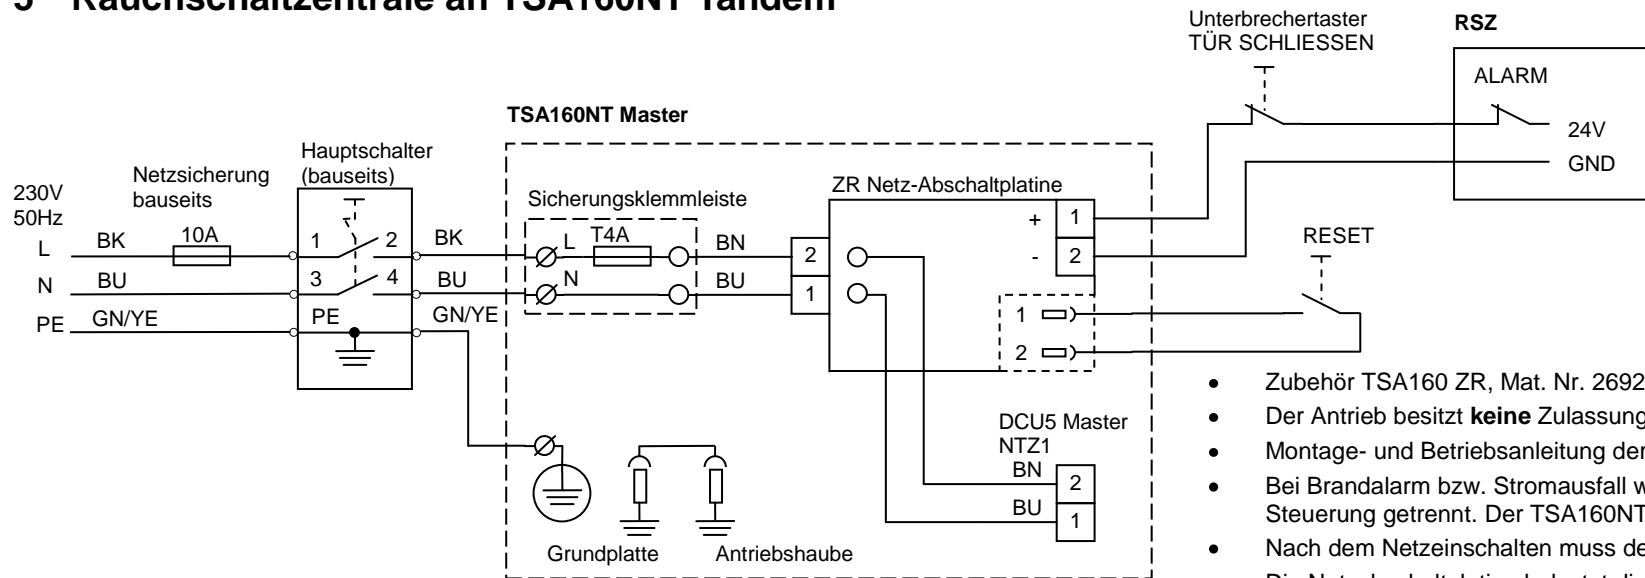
5 Rauchschaltzentrale an TSA160NT Tandem

Unterbrechertaster TÜR SCHLIESSEN

RSZ

ALARM

24V

GND

TSA160NT Master

230V 50Hz

Netzsicherung bauseits

Hauptschalter (bauseits)

Sicherungsklemmleiste

ZR Netz-Abschaltplatine

L BK 10A 1 2 BK L T4A BN 2

N BU 3 4 BU N BU 1

PE GN/YE PE GN/YE

+ 1

- 2

RESET

1

2

DCU5 Master NTZ1

BN 2

BU 1

Grundplatte Antriebshaube

- Zubehör TSA160 ZR, Mat. Nr. 2692
- Der Antrieb besitzt **keine** Zulassung
- Montage- und Betriebsanleitung der
- Bei Brandalarm bzw. Stromausfall w Steuerung getrennt. Der TSA160NT
- Nach dem Netzeinschalten muss de